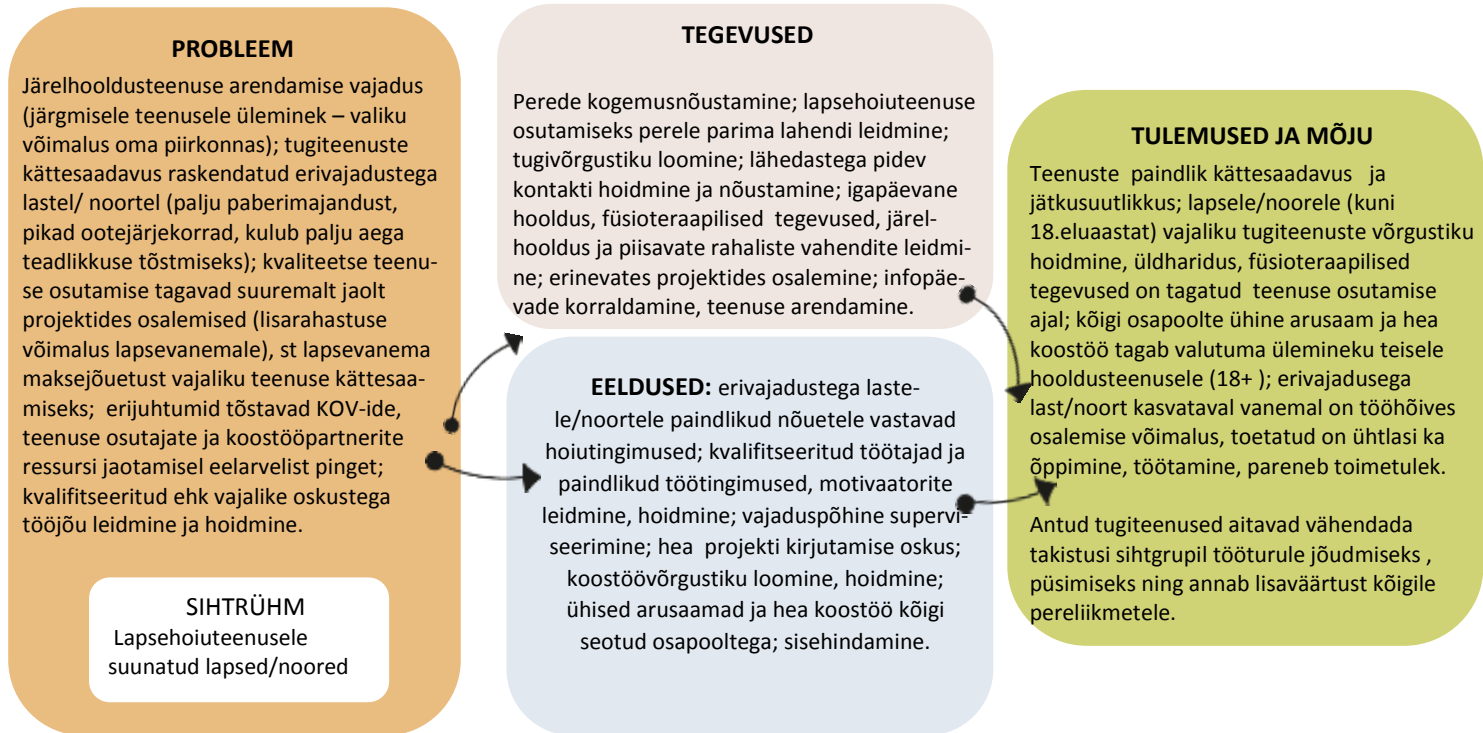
PROBLEEM

Järelhooldusteenuse arendamise vajadus (järgmisele teenusele üleminek – valiku võimalus oma piirkonnas); tugiteenuste kättesaadavus raskendatud erivajadustega lastel/ noortel (palju paberimajandust, pikad ootejärjekorrad, kulub palju aega teadlikkuse tõstmiseks); kvaliteetse teenuse osutamise tagavad suuremalt jaolt projektides osalemised (lisarahastuse võimalus lapsevanemale), st lapsevanema maksejõuetust vajaliku teenuse kättesaamiseks; erijuhtumid tõstavad KOV-ide, teenuse osutajate ja koostööpartnerite ressursi jaotamisel eelarvelist pinget; kvalifitseeritud ehk vajalike oskustega tööjõu leidmine ja hoidmine.

SIHTRÜHM

Lapsehoiuteenusele suunatud lapsed/noored

TEGEVUSED

Perede kogemusnõustamine; lapsehoiuteenuse osutamiseks perele parima lahendi leidmine; tugivõrgustiku loomine; lähedastega pidev kontakti hoidmine ja nõustamine; igapäevane hooldus, füsioteraapilised tegevused, järelhooldus ja piisavate rahaliste vahendite leidmine; erinevates projektides osalemine; infopäevade korraldamine, teenuse arendamine.

EELDUSED: erivajadustega lastele/noortele paindlikud nõuetele vastavad hoiutingimused; kvalifitseeritud töötajad ja paindlikud töötingimused, motivaatorite leidmine, hoidmine; vajaduspõhine superviseerimine; hea projekti kirjutamise oskus; koostöövõrgustiku loomine, hoidmine; ühised arusaamad ja hea koostöö kõigi seotud osapooltega; sisehindamine.

TULEMUSED JA MÕJU

Teenuste paindlik kättesaadavus ja jätkusuutlikkus; lapsele/noorele (kuni 18.eluaastat) vajaliku tugiteenuste võrgustiku hoidmine, üldharidus, füsioteraapilised tegevused on tagatud teenuse osutamise ajal; kõigi osapoolte ühine arusaam ja hea koostöö tagab valutuma ülemineku teisele hooldusteenusele (18+ ); erivajadusega last/noort kasvataval vanemal on tööhõives osalemise võimalus, toetatud on ühtlasi ka õppimine, töötamine, paraneb toimetulek.

Antud tugiteenused aitavad vähendada takistusi sihtgrupil tööturule jõudmiseks , püsimiseks ning annab lisaväärtust kõigile pereliikmetele.